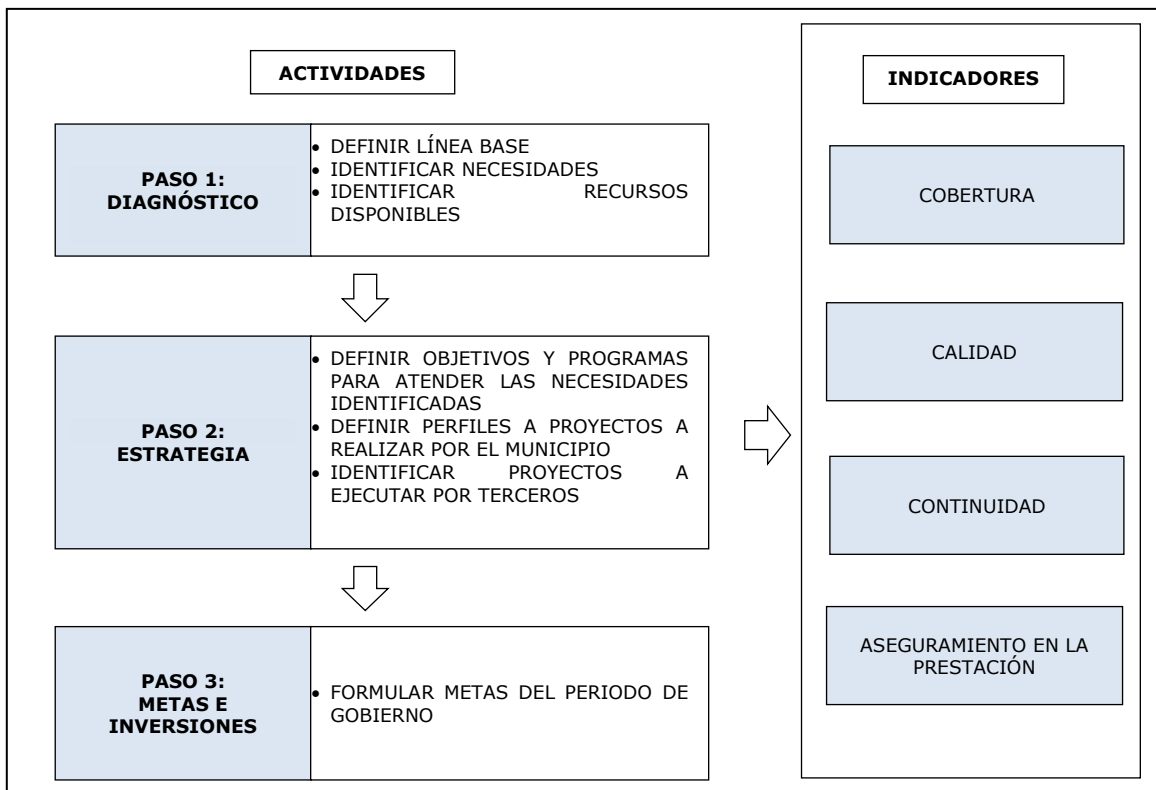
ACTIVIDADES

PASO 1: DIAGNÓSTICO

- DEFINIR LÍNEA BASE
- IDENTIFICAR NECESIDADES
- IDENTIFICAR RECURSOS DISPONIBLES

PASO 2: ESTRATEGIA

- DEFINIR OBJETIVOS Y PROGRAMAS PARA ATENDER LAS NECESIDADES IDENTIFICADAS
- DEFINIR PERFILES A PROYECTOS A REALIZAR POR EL MUNICIPIO
- IDENTIFICAR PROYECTOS A EJECUTAR POR TERCEROS

PASO 3: METAS E INVERSIONES

- FORMULAR METAS DEL PERIODO DE GOBIERNO

INDICADORES

COBERTURA

CALIDAD

CONTINUIDAD

ASEGURAMIENTO EN LA PRESTACIÓN